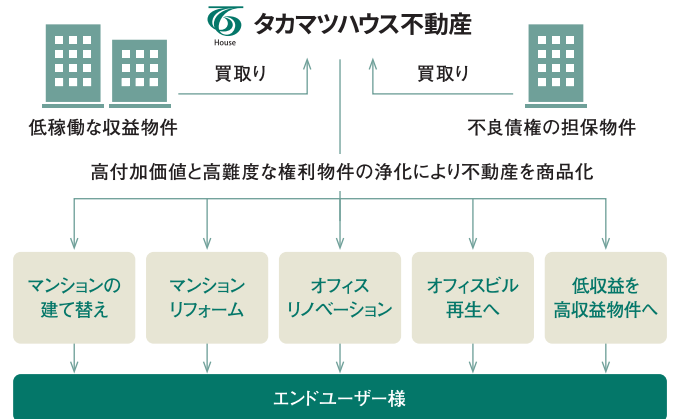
House タカマツハウス不動産

買取り

買取り

低稼働な収益物件

不良債権の担保物件

高付加価値と高難度な権利物件の浄化により不動産を商品化

マンションの建て替え

マンションリフォーム

オフィスリノベーション

オフィスビル再生へ

低収益を高収益物件へ

エンドユーザー様